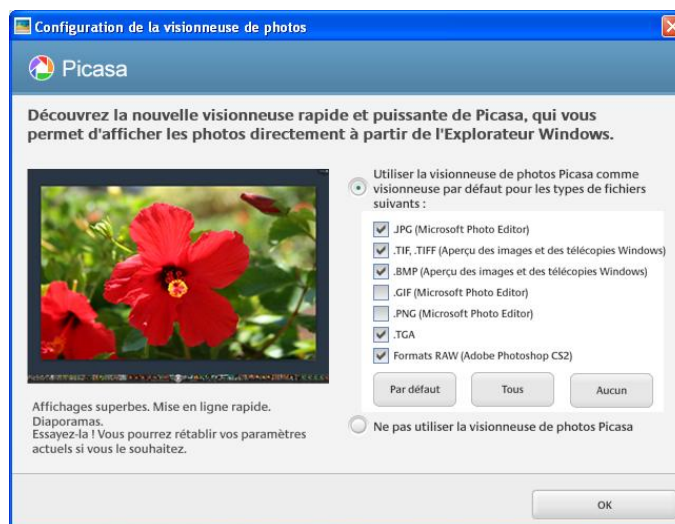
Configuration de la visionneuse de photos

Picasa

Découvrez la nouvelle visionneuse rapide et puissante de Picasa, qui vous permet d'afficher les photos directement à partir de l'Explorateur Windows.

Utiliser la visionneuse de photos Picasa comme visionneuse par défaut pour les types de fichiers suivants :

.JPG (Microsoft Photo Editor)
.TIF, .TIFF (Aperçu des images et des télécopies Windows)
.BMP (Aperçu des images et des télécopies Windows)
.GIF (Microsoft Photo Editor)
.PNG (Microsoft Photo Editor)
.TGA
Formats RAW (Adobe Photoshop CS2)

Par défaut
Tous
Aucun

Affichages superbes. Mise en ligne rapide. Diaporamas.
Essayez-la ! Vous pourrez rétablir vos paramètres actuels si vous le souhaitez.

Ne pas utiliser la visionneuse de photos Picasa

OK